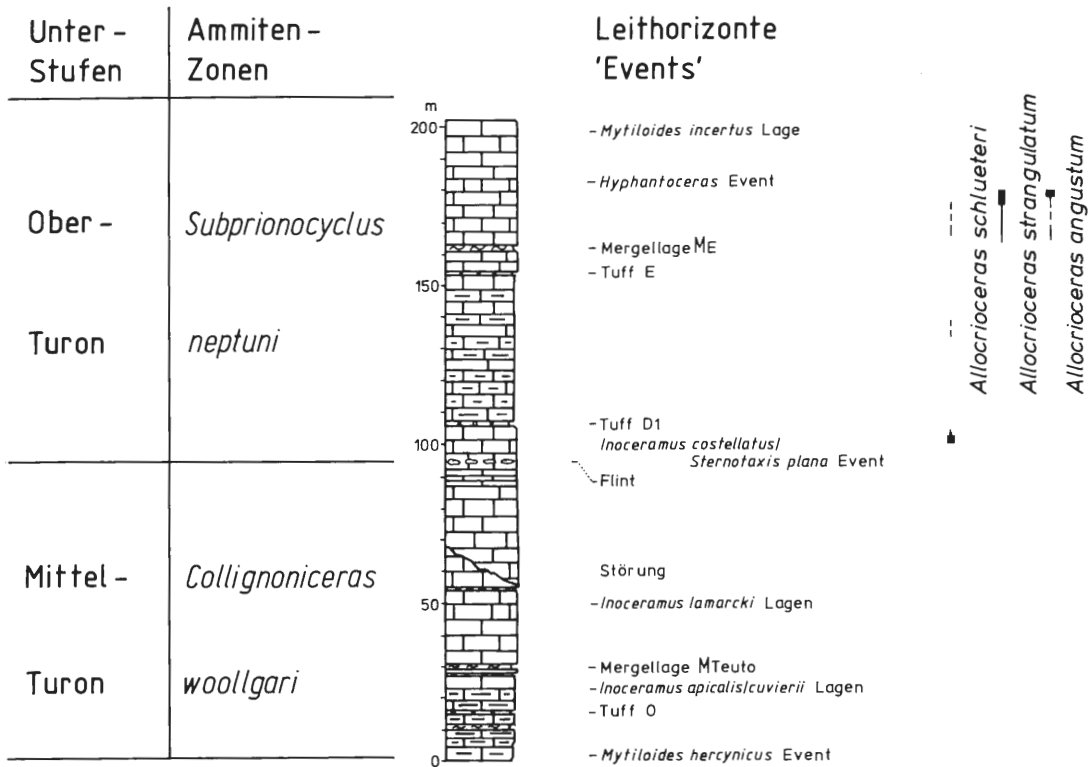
| Unter-Stufen | Ammiten-Zonen |
|---|---|
| Ober-Turon | *Subprionocyclus neptuni* |
| Mittel-Turon | *Collignoniceras woollgari* |

Leithorizonte 'Events'

m
200
150
100
50
0

- *Mytiloides incertus* Lage
- *Hyphantoceras* Event
- Mergellage ME
- Tuff E
- Tuff D1
*Inoceramus costellatus*/ *Sternotaxis plana* Event
- Flint
Störung
- *Inoceramus lamarcki* Lagen
- Mergellage MTeuto
- *Inoceramus apicalis*/*cuvierii* Lagen
- Tuff 0
- *Mytiloides hercynicus* Event

*Allocrioceras schlueteri*
*Allocrioceras strangulatum*
*Allocrioceras angustum*